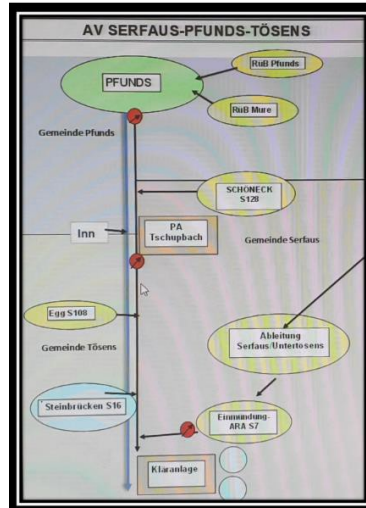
AV SERFAUS-PFUNDS-TÖSENS

PFUNDS

Rißß Pfunds

Rißß Mure

Gemeinde Pfunds

SCHÖNECK S128

Inn

PA Tschupbach

Gemeinde Serfaus

Egg S108

Gemeinde Tösens

Ableitung Serfaus/Untertösens

Steinbrücken S16

Einmündung-ARA S7

Kläranlage